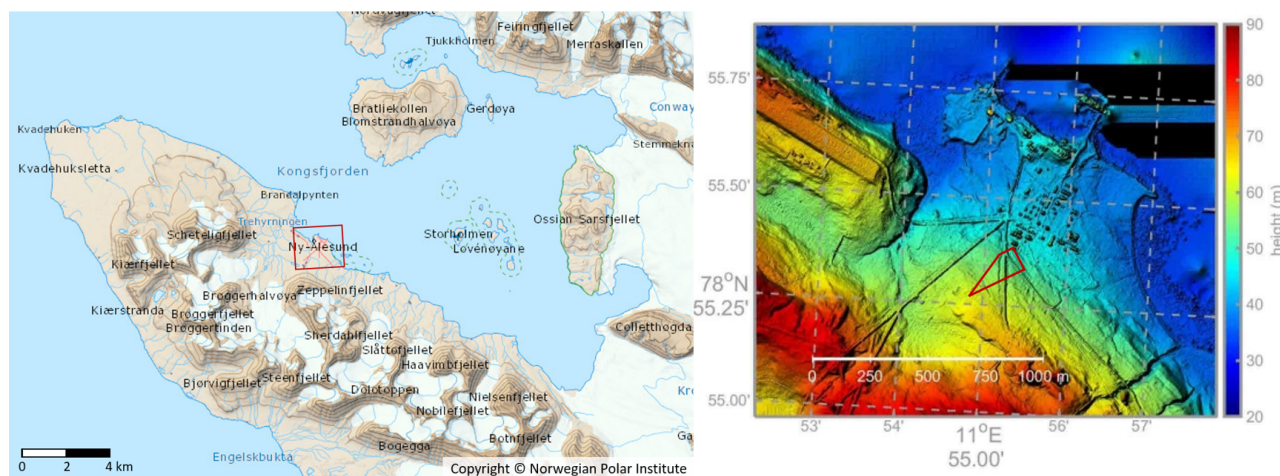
Norwegian
Feiringfjellet
Tjukkholmen
Merraskollen
Bratliekollen
Gerdøya
Blomstrandhalvøya
Conway
Kvadehuken
Stemmekna
Kvadehuksletta
Kongsfjorden
Brandalpynten
Trehyrningen
Ossian Sarsfjellet
Scheteligfjellet
Ny-Ålesund
Storholmen
Lovénøyane
Kiærfjellet
Zeppelinfjellet
Brøggerhalvøya
Kiærstranda
Brøggerfjellet
Collettihøgda
Brøggertinden
Sherdahlfjellet
Slåttofjellet
Haavimbfjellet
Bjørvigfjellet
Steenfjellet
Dolotoppen
Nielsenfjellet
Kr
Nobilefjellet
Bogegga
Bothfjellet
Ga
Engelskbukta
0
2
4 km
Copyright © Norwegian Polar Institute

55.75'
55.50'
78°N
55.25'
55.00'
0
250
500
750
1000 m
53'
54'
11°E
55.00'
56'
57'
90
80
70
60
50
40
30
20
height (m)